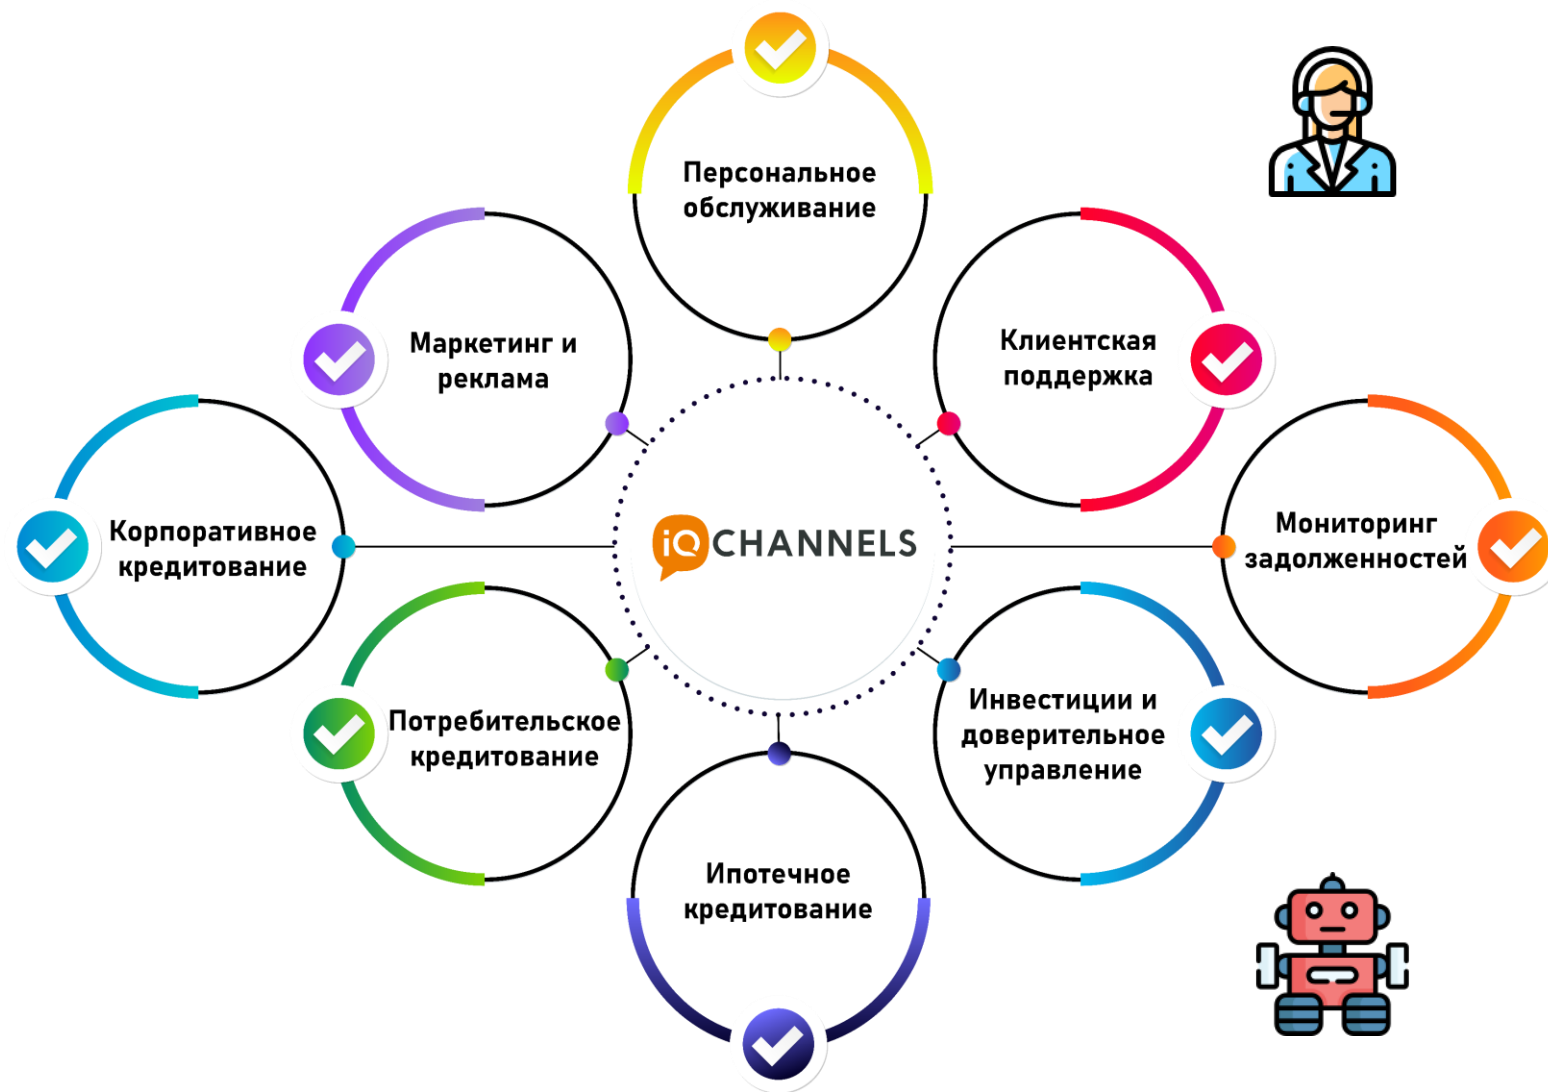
Персональное обслуживание

Маркетинг и реклама

Клиентская поддержка

Корпоративное кредитование

iQ CHANNELS

Мониторинг задолженностей

Потребительское кредитование

Инвестиции и доверительное управление

Ипотечное кредитование